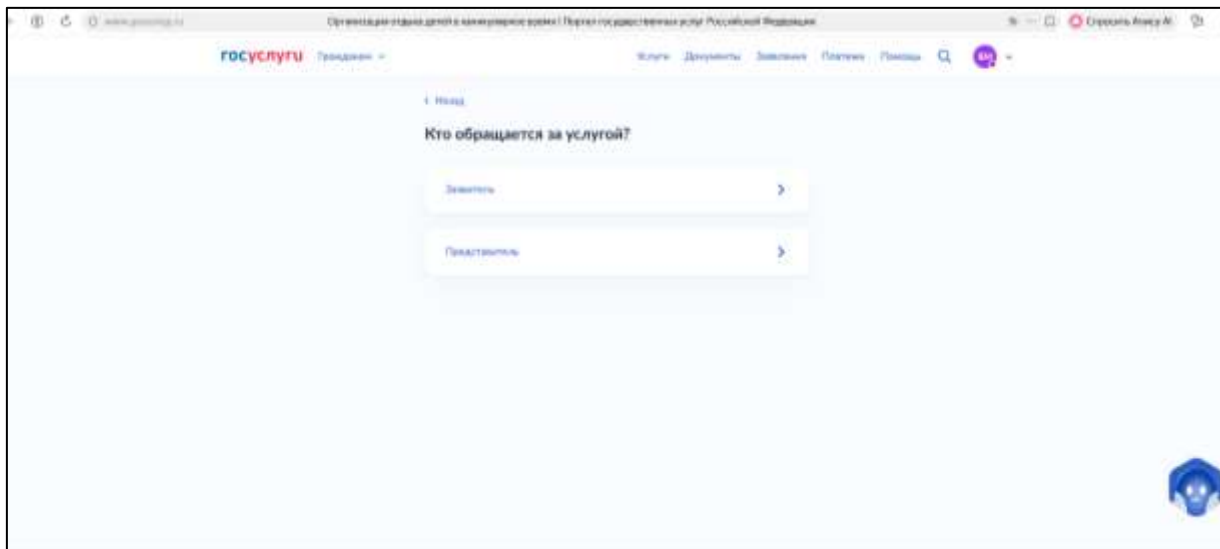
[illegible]

Организация отдыха детей в каникулярное время | Портал государственных услуг Российской Федерации

Спросить Алису AI

госуслуги Гражданам

Услуги Документы Заявления Платежи Помощь

< Назад

Кто обращается за услугой?

Заявитель

Представитель